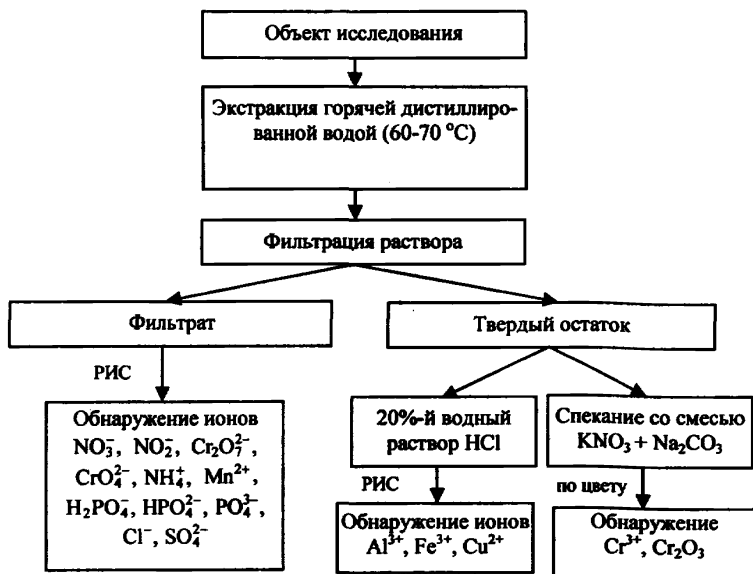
Объект исследования

Экстракция горячей дистиллированной водой (60-70 °C)

Фильтрация раствора

Фильтрат

Твердый остаток

РИС

Обнаружение ионов $NO_3^-$, $NO_2^-$, $Cr_2O_7^{2-}$, $CrO_4^{2-}$, $NH_4^+$, $Mn^{2+}$, $H_2PO_4^-$, $HPO_4^{2-}$, $PO_4^{3-}$, $Cl^-$, $SO_4^{2-}$

20%-й водный раствор HCl

Спекание со смесью $KNO_3 + Na_2CO_3$

РИС

по цвету

Обнаружение ионов $Al^{3+}$, $Fe^{3+}$, $Cu^{2+}$

Обнаружение $Cr^{3+}$, $Cr_2O_3$